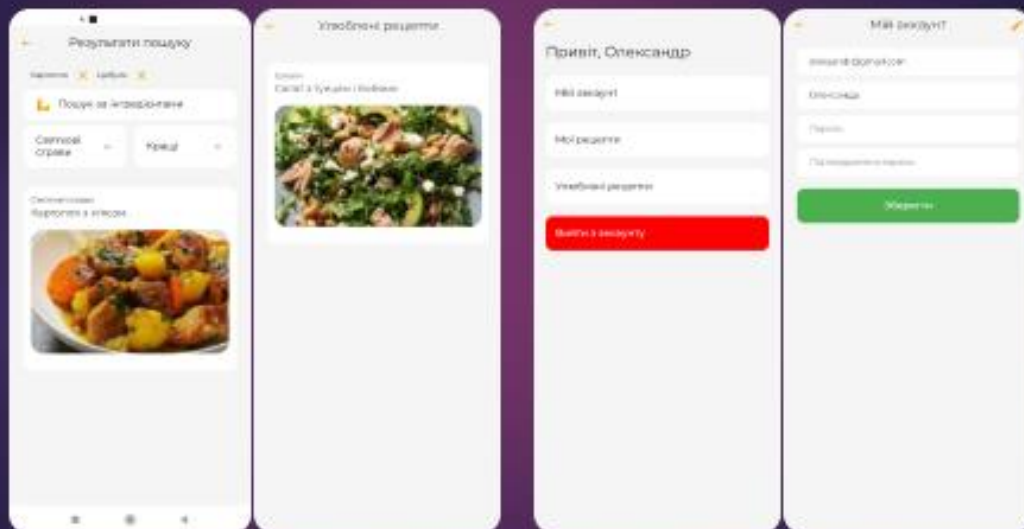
Результати пошуку

Картопля × Цибуля ×

Пошук за інгредієнтами

Святкові страви

Кращі

Святкові страви
Картопля з м'ясом

Улюблені рецепти

Салати
Салат з тунцем і бобами

Привіт, Олександр

Мій аккаунт

Мої рецепти

Улюблені рецепти

Вийти з аккаунту

Мій аккаунт

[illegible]@gmail.com

Олександр

Пароль

Підтвердження пароля

Зберегти